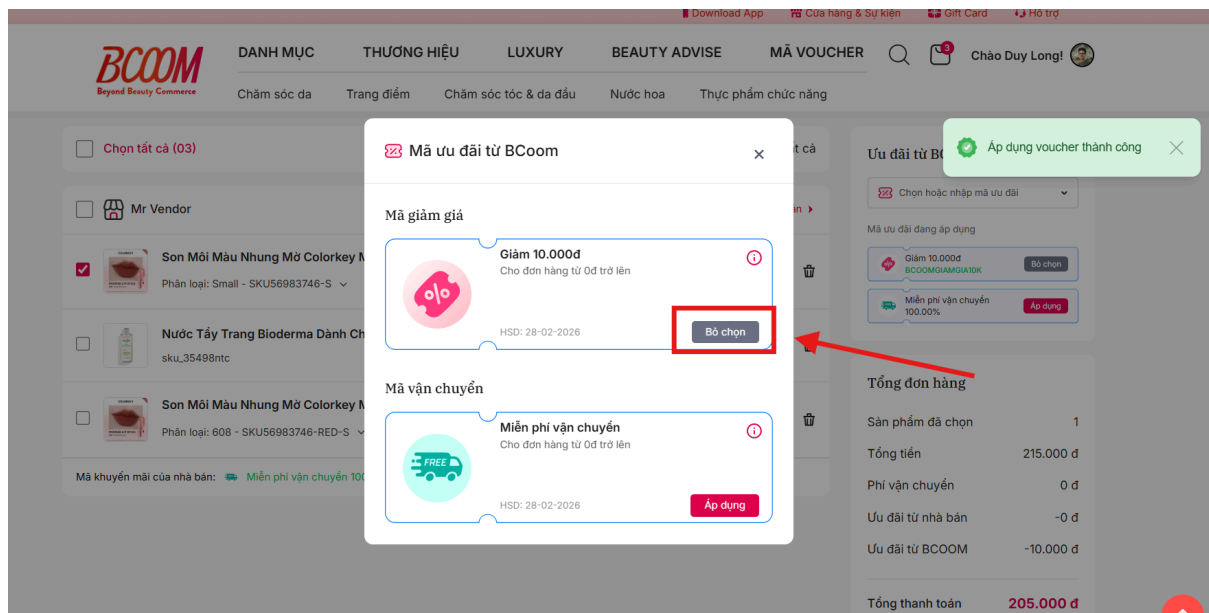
Download App Cửa hàng & Sự kiện Gift Card Hỗ trợ

BCOOM
Beyond Beauty Commerce

DANH MỤC THƯƠNG HIỆU LUXURY BEAUTY ADVISE MÃ VOUCHER

3 Chào Duy Long!

Chăm sóc da Trang điểm Chăm sóc tóc & da đầu Nước hoa Thực phẩm chức năng

Chọn tất cả (03)

t cả

Mr Vendor

an

Son Môi Màu Nhung Mờ Colorkey M
Phân loại: Small - SKU56983746-S

Nước Tẩy Trang Bioderma Dành Ch
sku_35498ntc

Son Môi Màu Nhung Mờ Colorkey M
Phân loại: 608 - SKU56983746-RED-S

Mã khuyến mãi của nhà bán: Miễn phí vận chuyển 100

Mã ưu đãi từ BCoom

Mã giảm giá

Giảm 10.000đ
Cho đơn hàng từ 0đ trở lên
HSD: 28-02-2026
Bỏ chọn

Mã vận chuyển

FREE
Miễn phí vận chuyển
Cho đơn hàng từ 0đ trở lên
HSD: 28-02-2026
Áp dụng

Ưu đãi từ BC

Áp dụng voucher thành công

Chọn hoặc nhập mã ưu đãi

Mã ưu đãi đang áp dụng

Giảm 10.000đ
BCOOMGIAMGIA10K
Bỏ chọn

Miễn phí vận chuyển 100.00%
Áp dụng

Tổng đơn hàng

| Sản phẩm đã chọn | 1 |
|---|---|
| Tổng tiền | 215.000 đ |
| Phí vận chuyển | 0 đ |
| Ưu đãi từ nhà bán | -0 đ |
| Ưu đãi từ BCOOM | -10.000 đ |
| Tổng thanh toán | 205.000 đ |